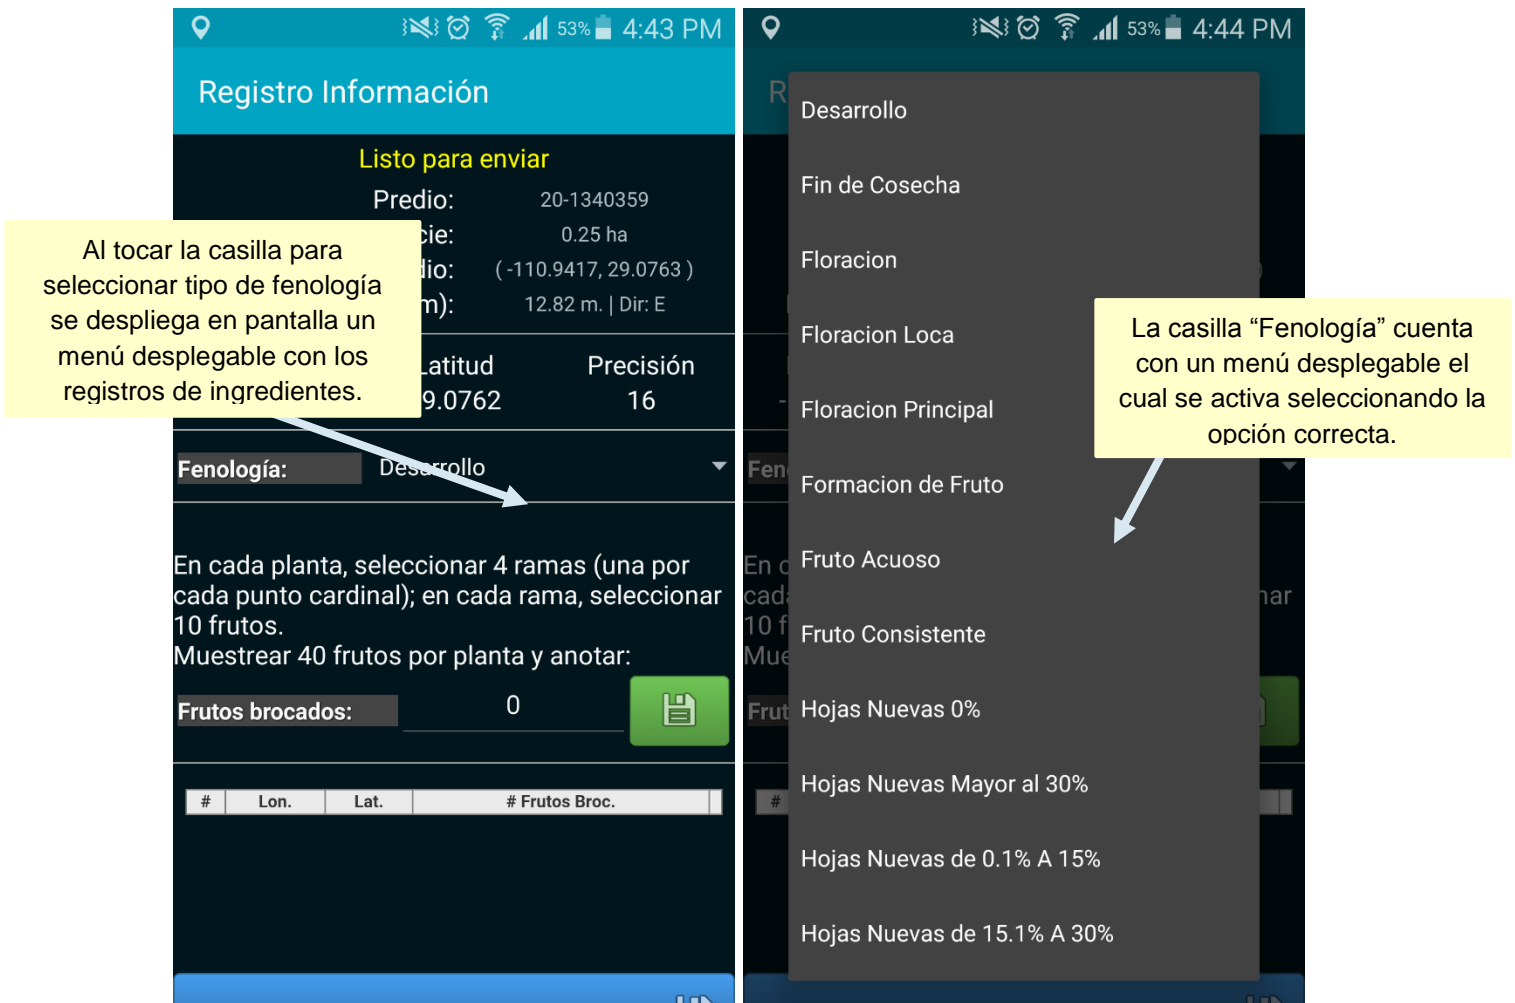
53% 4:43 PM

Registro Información

Listo para enviar

Predio: 20-1340359

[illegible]cie: 0.25 ha

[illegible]dio: ( -110.9417, 29.0763 )

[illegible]m): 12.82 m. | Dir: E

Al tocar la casilla para seleccionar tipo de fenología se despliega en pantalla un menú desplegable con los registros de ingredientes.

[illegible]atitud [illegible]9.0762

Precisión 16

Fenología: Desarrollo

En cada planta, seleccionar 4 ramas (una por cada punto cardinal); en cada rama, seleccionar 10 frutos.
Muestrear 40 frutos por planta y anotar:

Frutos brocados: 0

| # | Lon. | Lat. | # Frutos Broc. |
|---|---|---|---|

53% 4:44 PM

R

Desarrollo

Fin de Cosecha

Floracion

Floracion Loca

Floracion Principal

Formacion de Fruto

Fruto Acuoso

Fruto Consistente

Hojas Nuevas 0%

Hojas Nuevas Mayor al 30%

Hojas Nuevas de 0.1% A 15%

Hojas Nuevas de 15.1% A 30%

La casilla “Fenología” cuenta con un menú desplegable el cual se activa seleccionando la opción correcta.

Fen

En c
cad
10 f
Mue

nar

Frut

#